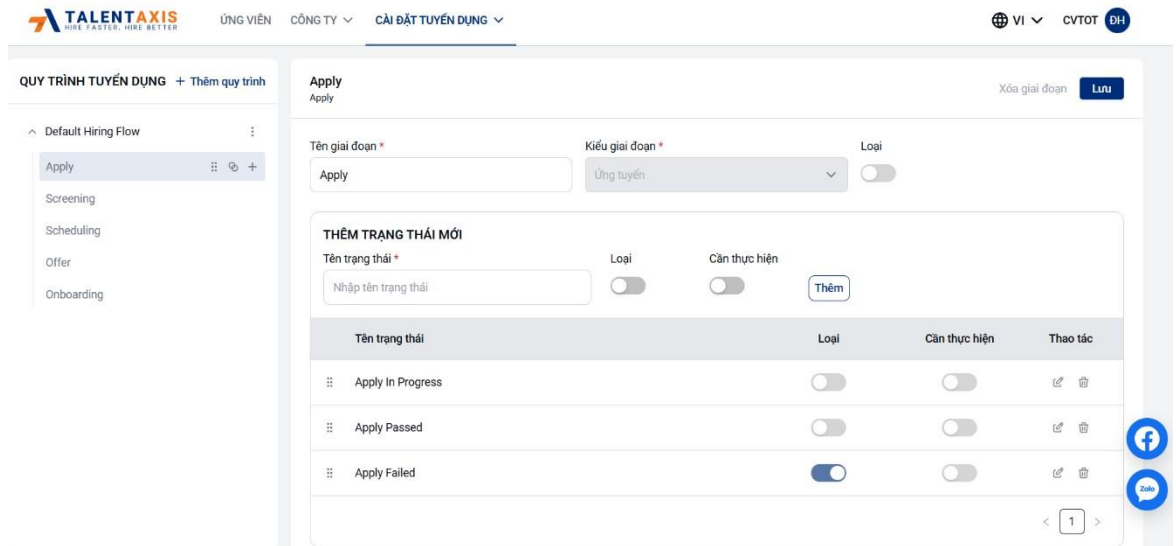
TALENTAXIS
HIRE FASTER, HIRE BETTER

ỨNG VIÊN   CÔNG TY   CÀI ĐẶT TUYỂN DỤNG

VI   CVTOT   ĐH

QUY TRÌNH TUYỂN DỤNG   + Thêm quy trình

Default Hiring Flow
Apply
Screening
Scheduling
Offer
Onboarding

Apply
Apply

Xóa giai đoạn   Lưu

Tên giai đoạn *
Apply

Kiểu giai đoạn *
Ứng tuyển

Loại

THÊM TRẠNG THÁI MỚI
Tên trạng thái *
Nhập tên trạng thái
Loại
Cần thực hiện
Thêm

| Tên trạng thái | Loại | Cần thực hiện | Thao tác |
|---|---|---|---|
| Apply In Progress | | | |
| Apply Passed | | | |
| Apply Failed | | | |

< 1 >

Zalo